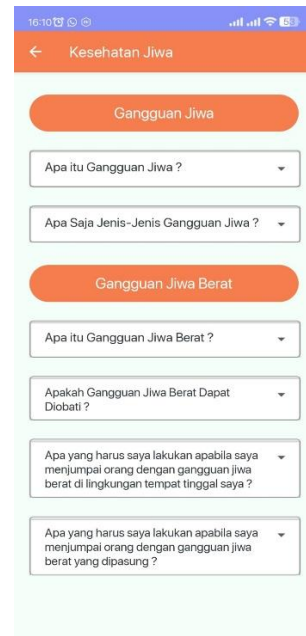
16:10 53

Kesehatan Jiwa

Gangguan Jiwa

Apa itu Gangguan Jiwa ?

Apa Saja Jenis-Jenis Gangguan Jiwa ?

Gangguan Jiwa Berat

Apa itu Gangguan Jiwa Berat ?

Apakah Gangguan Jiwa Berat Dapat Diobati ?

Apa yang harus saya lakukan apabila saya menjumpai orang dengan gangguan jiwa berat di lingkungan tempat tinggal saya ?

Apa yang harus saya lakukan apabila saya menjumpai orang dengan gangguan jiwa berat yang dipasung ?